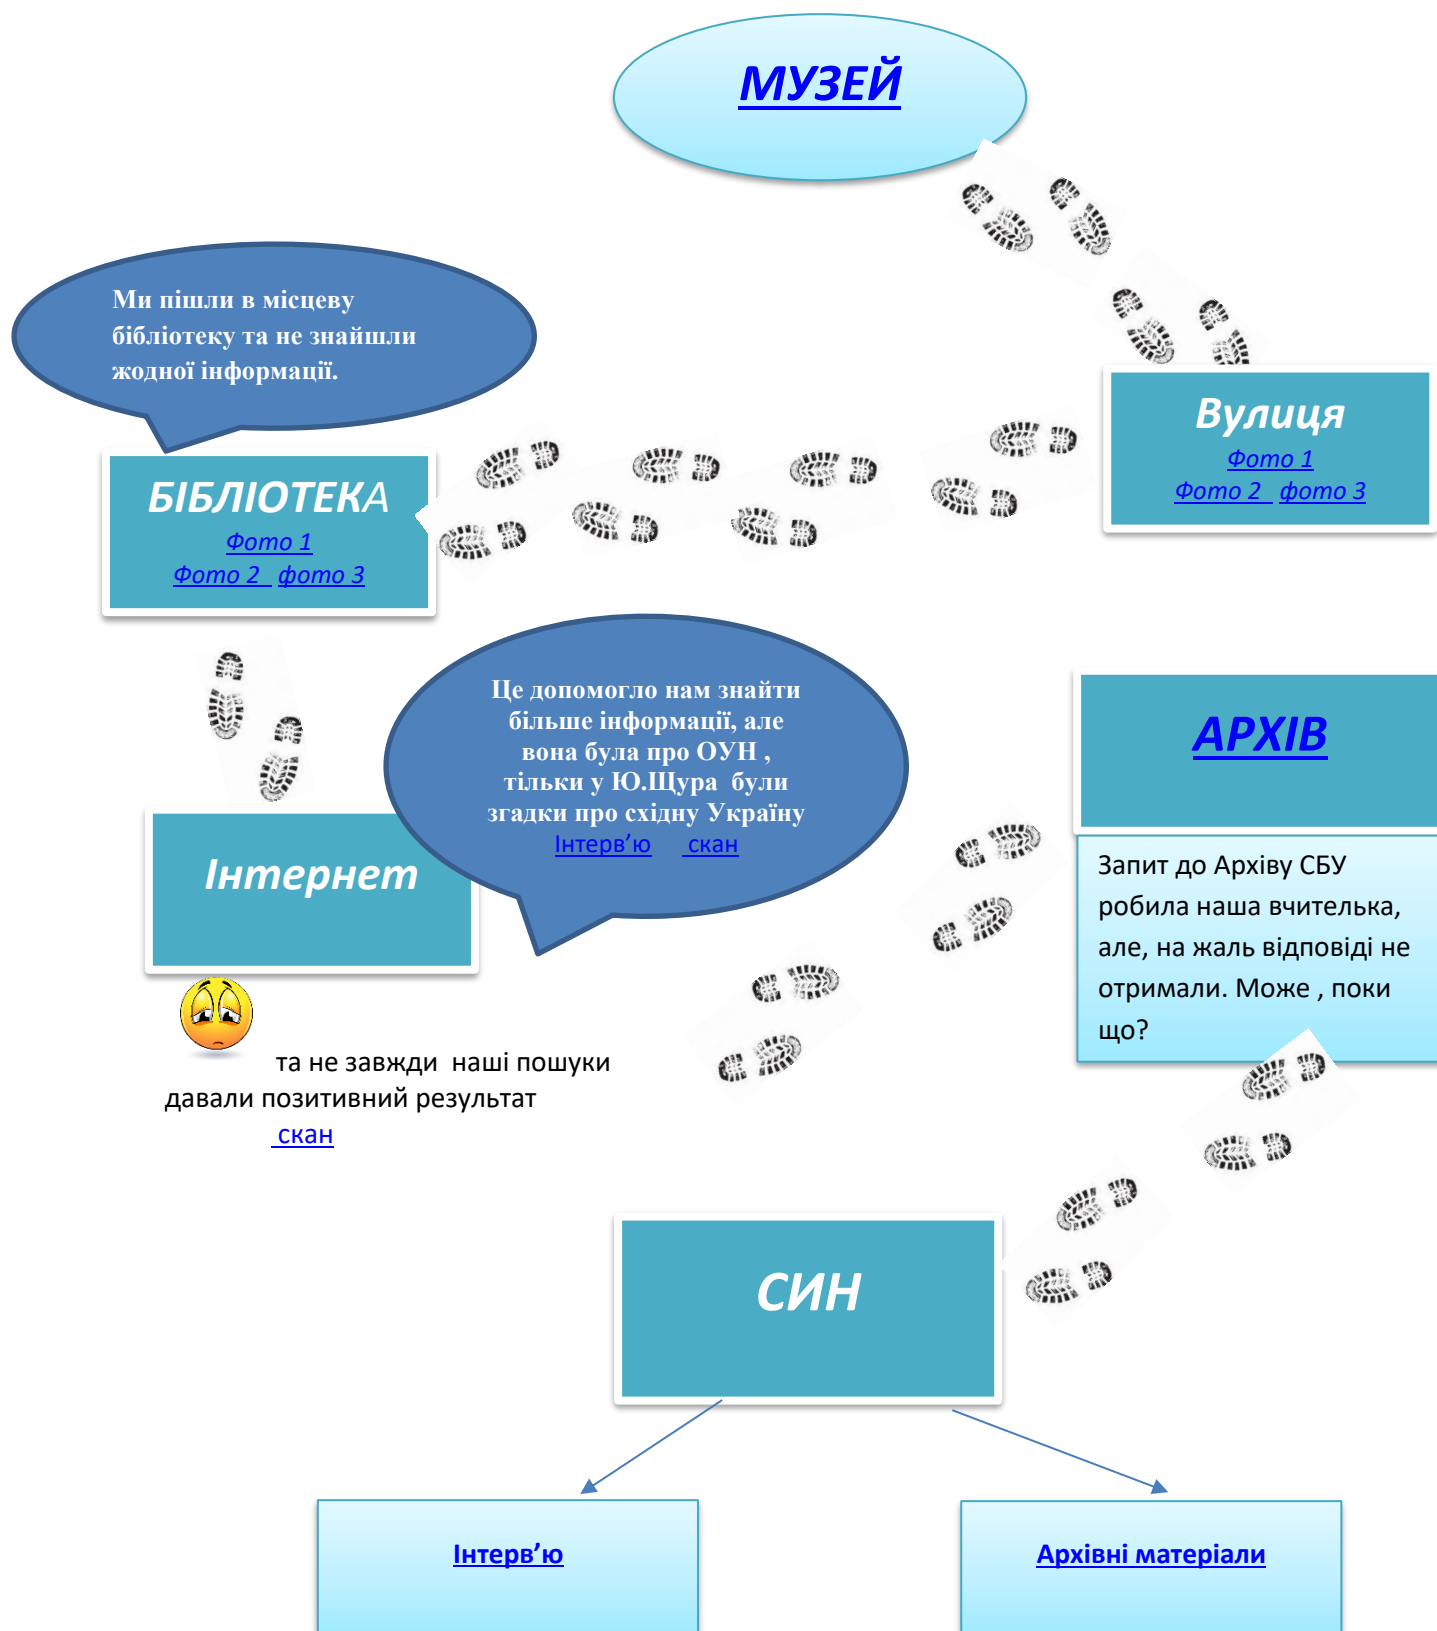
МУЗЕЙ

Ми пішли в місцеву бібліотеку та не знайшли жодної інформації.

Вулиця
Фото 1
Фото 2 фото 3

БІБЛІОТЕКА
Фото 1
Фото 2 фото 3

Це допомогло нам знайти більше інформації, але вона була про ОУН , тільки у Ю.Щура були згадки про східну Україну
Інтерв'ю скан

АРХІВ

Інтернет

Запит до Архіву СБУ робила наша вчителька, але, на жаль відповіді не отримали. Може , поки що?

та не завжди наші пошуки давали позитивний результат
скан

СИН

Інтерв'ю

Архівні матеріали